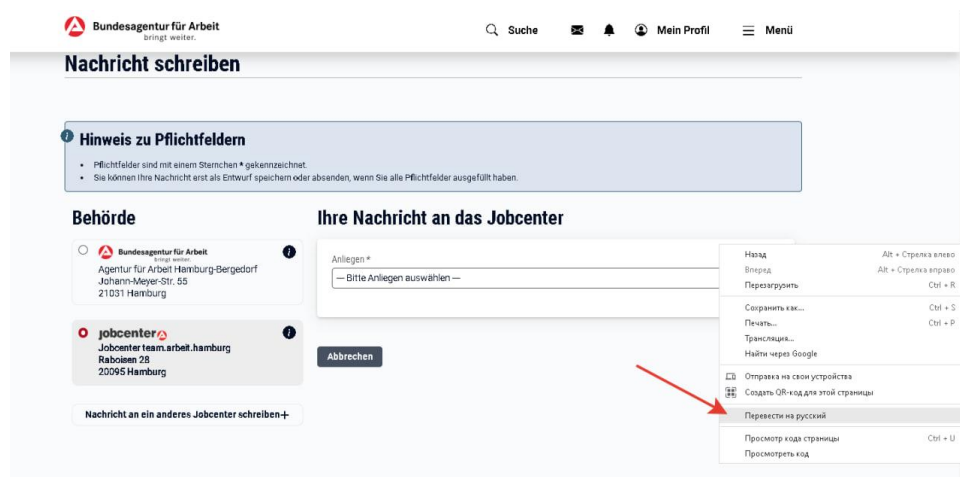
Bundesagentur für Arbeit
bringt weiter.

Suche

Mein Profil

Menü

Nachricht schreiben

Hinweis zu Pflichtfeldern

• Pflichtfelder sind mit einem Sternchen * gekennzeichnet.
• Sie können Ihre Nachricht erst als Entwurf speichern oder absenden, wenn Sie alle Pflichtfelder ausgefüllt haben.

Behörde

Bundesagentur für Arbeit
bringt weiter.
Agentur für Arbeit Hamburg-Bergedorf
Johann-Meyer-Str. 55
21031 Hamburg

jobcenter
Jobcenter team.arbeit.hamburg
Raboisen 28
20095 Hamburg

Nachricht an ein anderes Jobcenter schreiben +

Ihre Nachricht an das Jobcenter

Anliegen *
— Bitte Anliegen auswählen —

Abbrechen

Назад Alt + Стрелка влево
Вперед Alt + Стрелка вправо
Перезагрузить Ctrl + R
Сохранить как... Ctrl + S
Печать... Ctrl + P
Трансляция...
Найти через Google
Отправка на свои устройства
Создать QR-код для этой страницы
Перевести на русский
Просмотр кода страницы Ctrl + U
Просмотреть код